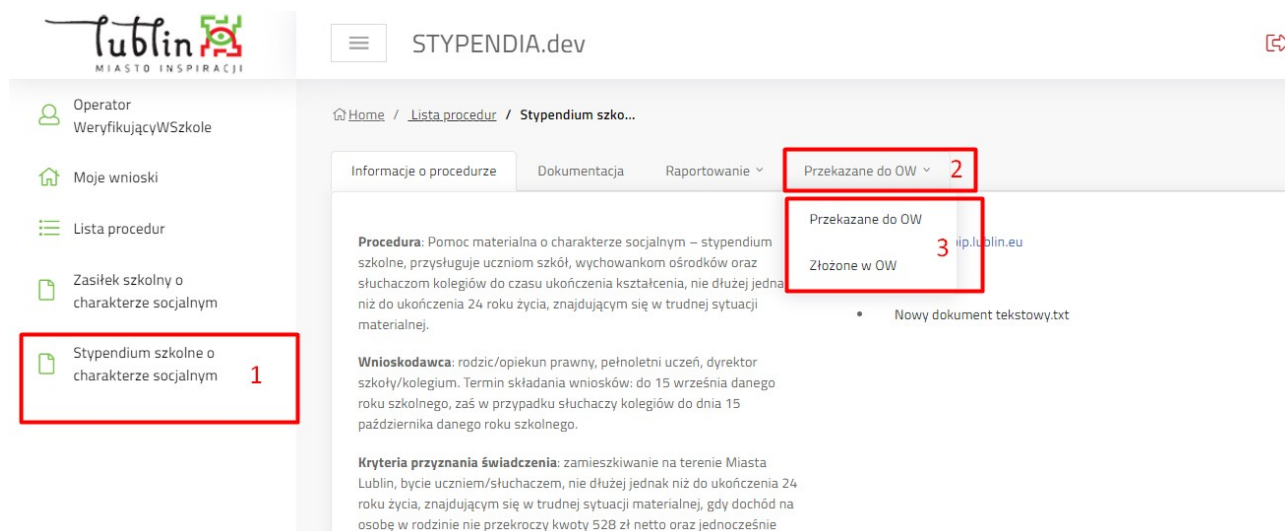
Lublin
MIASTO INSPIRACJI

STYPENDIA.dev

Operator WeryfikującyWSzkole

Moje wnioski

Lista procedur

Zasiłek szkolny o charakterze socjalnym

Stypendium szkolne o charakterze socjalnym

1

Home / Lista procedur / Stypendium szko...

Informacje o procedurze

Dokumentacja

Raportowanie

Przekazane do OW

2

Przekazane do OW

3

Złożone w OW

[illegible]bip.lublin.eu

Nowy dokument tekstowy.txt

**Procedura**: Pomoc materialna o charakterze socjalnym – stypendium szkolne, przysługuje uczniom szkół, wychowankom ośrodków oraz słuchaczom kolegiów do czasu ukończenia kształcenia, nie dłużej jednak niż do ukończenia 24 roku życia, znajdującym się w trudnej sytuacji materialnej.

**Wnioskodawca**: rodzic/opiekun prawny, pełnoletni uczeń, dyrektor szkoły/kolegium. Termin składania wniosków: do 15 września danego roku szkolnego, zaś w przypadku słuchaczy kolegiów do dnia 15 października danego roku szkolnego.

**Kryteria przyznania świadczenia**: zamieszkiwanie na terenie Miasta Lublin, bycie uczniem/słuchaczem, nie dłużej jednak niż do ukończenia 24 roku życia, znajdującym się w trudnej sytuacji materialnej, gdy dochód na osobę w rodzinie nie przekroczy kwoty 528 zł netto oraz jednocześnie